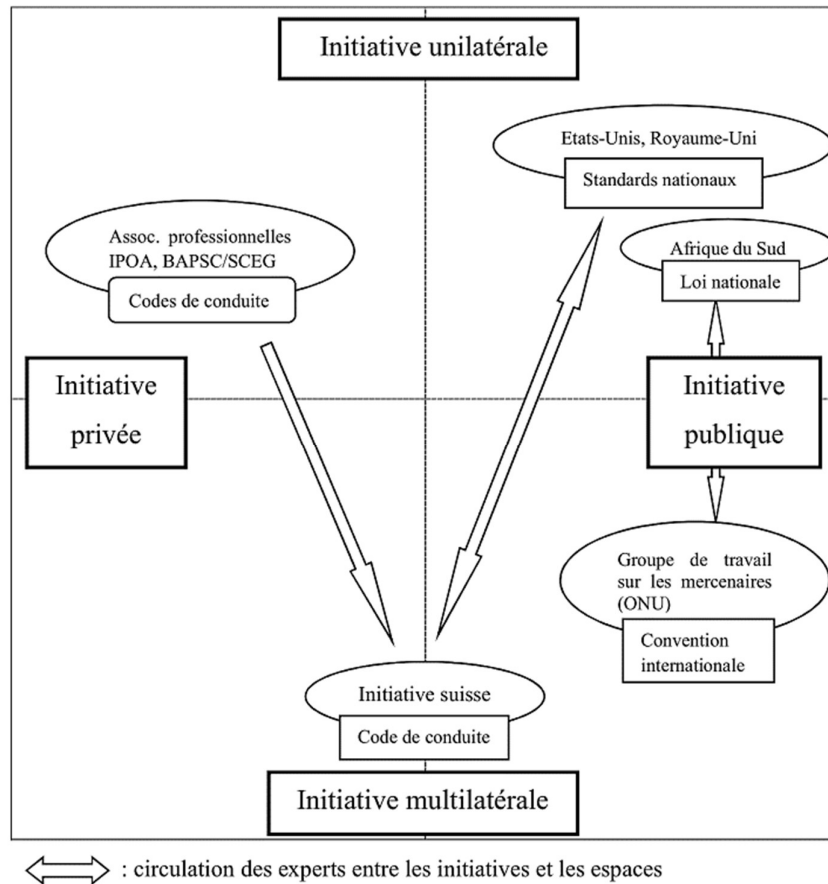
Initiative unilatérale

Etats-Unis, Royaume-Uni

Standards nationaux

Assoc. professionnelles IPOA, BAPSC/SCEG

Codes de conduite

Afrique du Sud

Loi nationale

Initiative privée

Initiative publique

Groupe de travail sur les mercenaires (ONU)

Convention internationale

Initiative suisse

Code de conduite

Initiative multilatérale

: circulation des experts entre les initiatives et les espaces